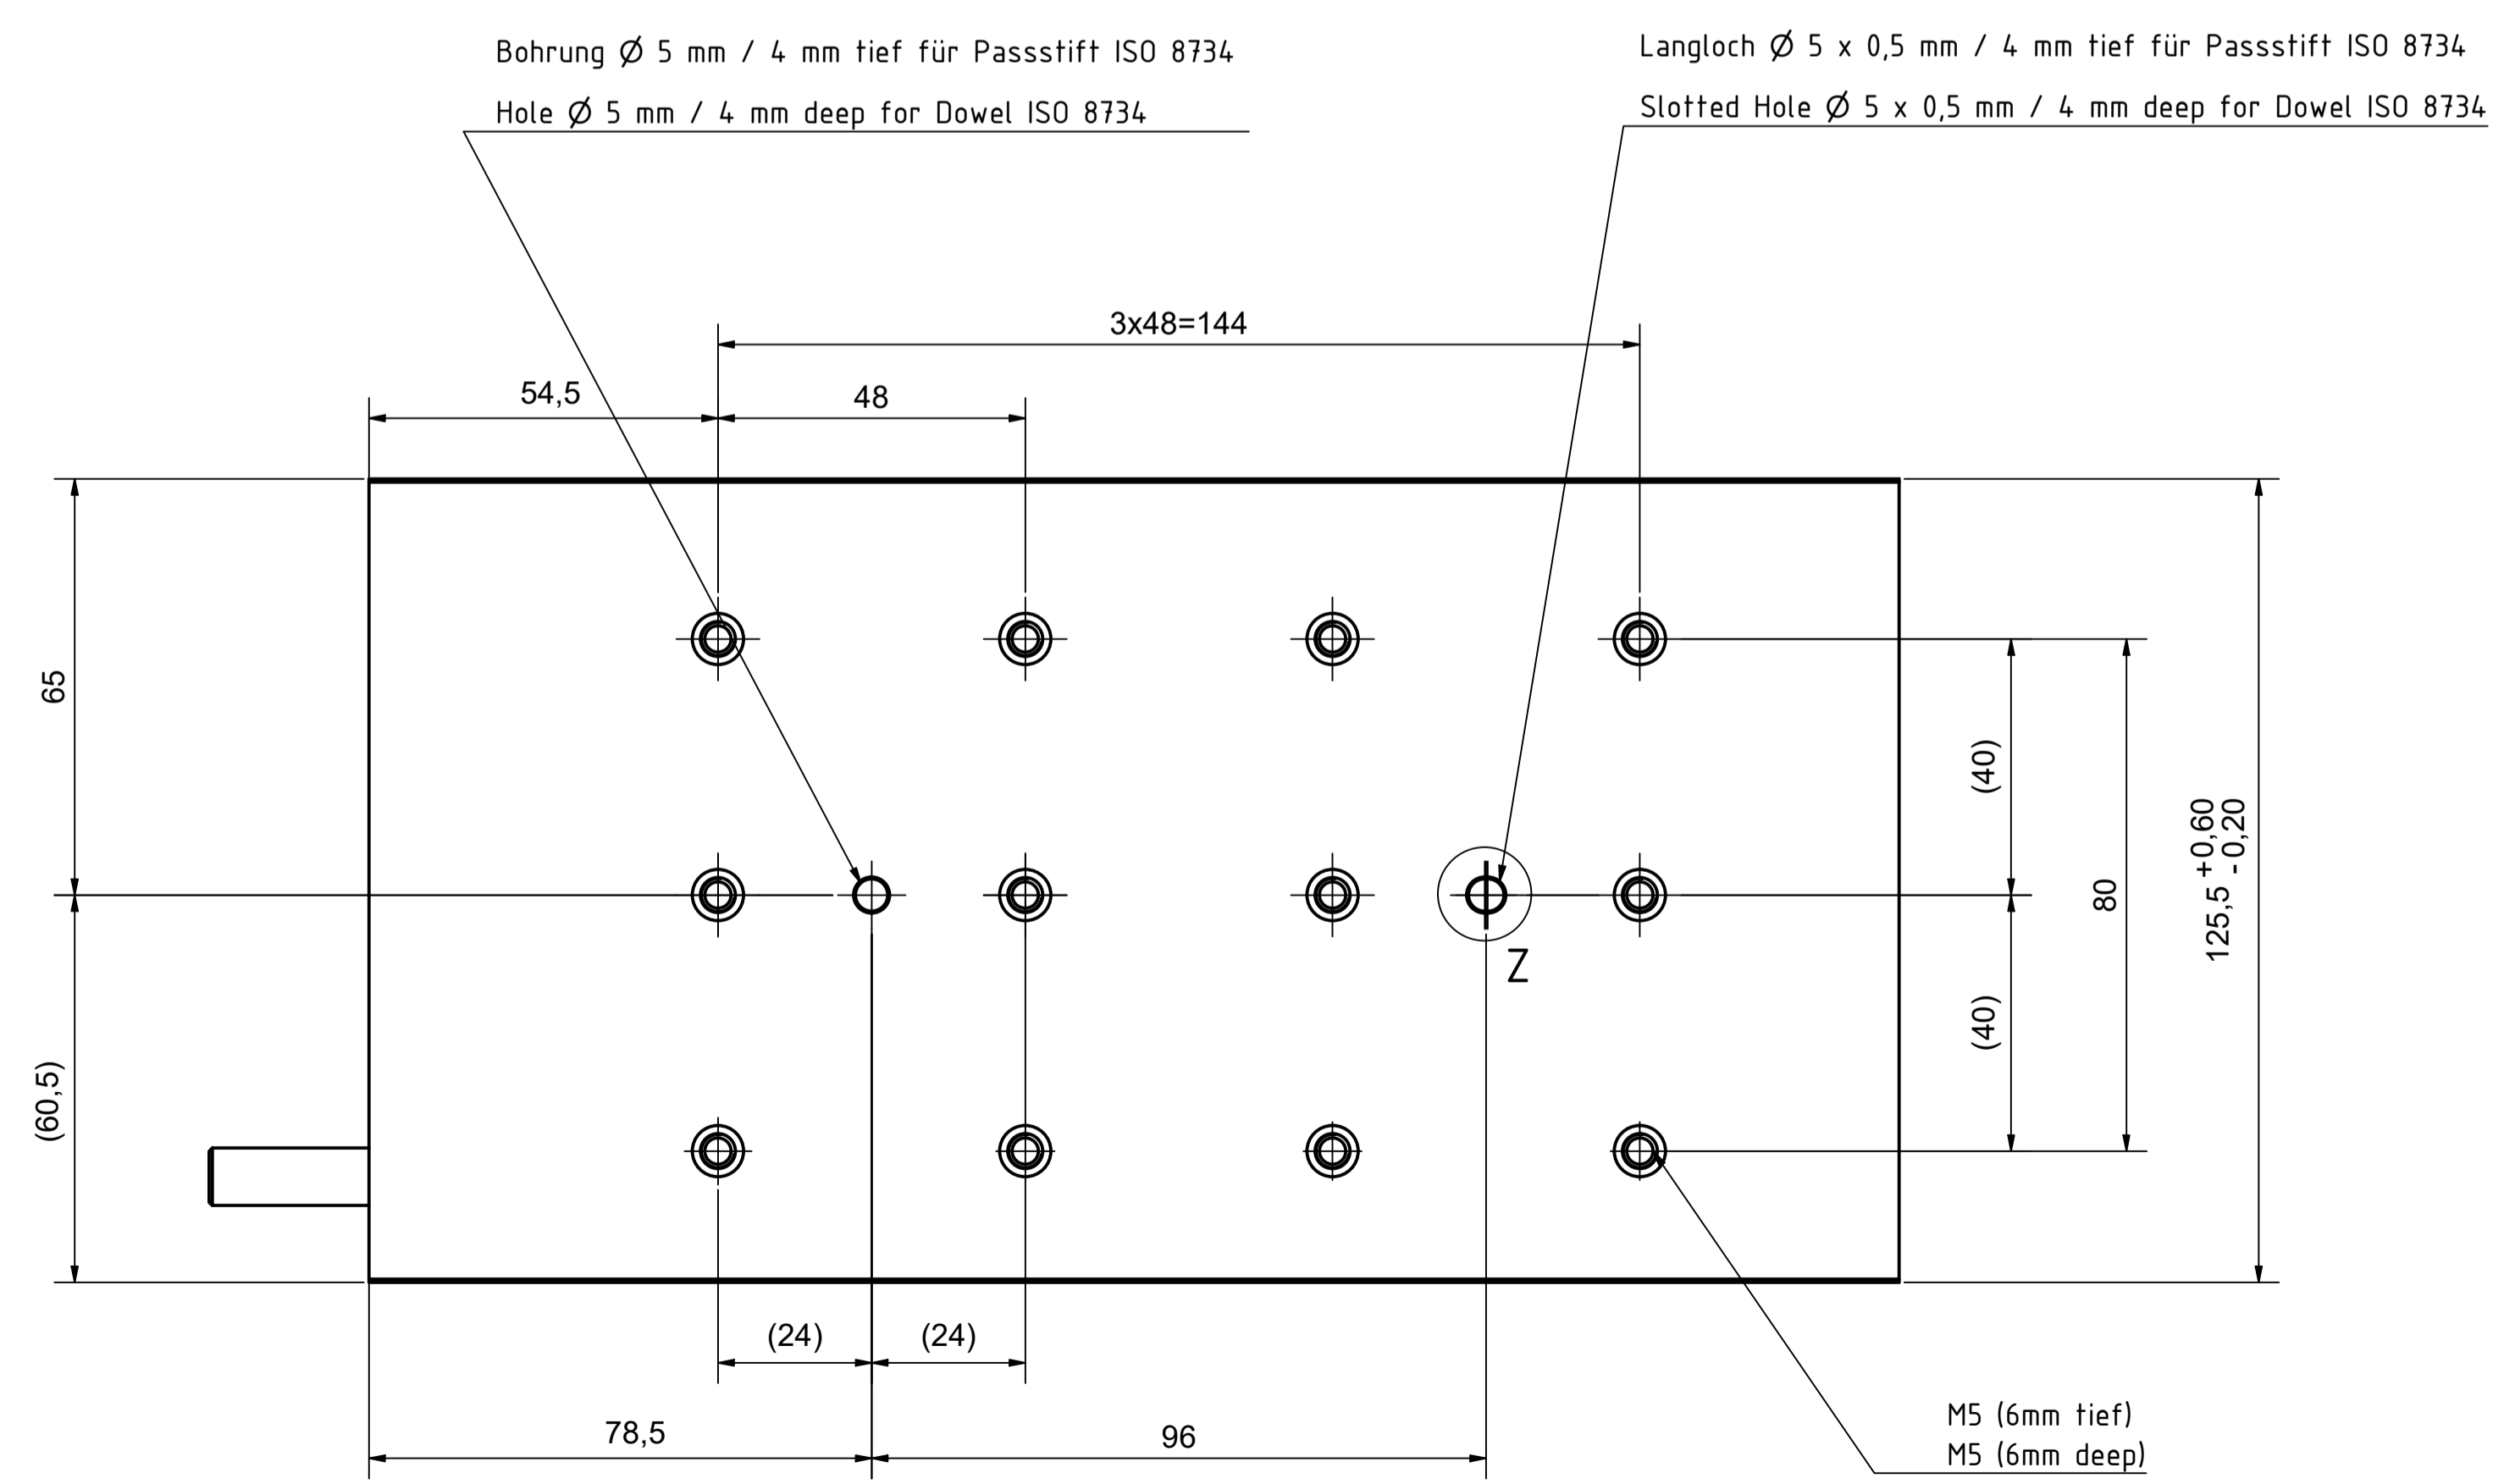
Bohrung Ø 5 mm / 4 mm tief für Passstift ISO 8734

Hole Ø 5 mm / 4 mm deep for Dowel ISO 8734

Langloch Ø 5 x 0,5 mm / 4 mm tief für Passstift ISO 8734

Slotted Hole Ø 5 x 0,5 mm / 4 mm deep for Dowel ISO 8734

3x48=144

54,5

48

65

(60,5)

(40)

(40)

80

$125,5^{+0,60}_{-0,20}$

Z

(24)

(24)

78,5

96

M5 (6mm tief)

M5 (6mm deep)